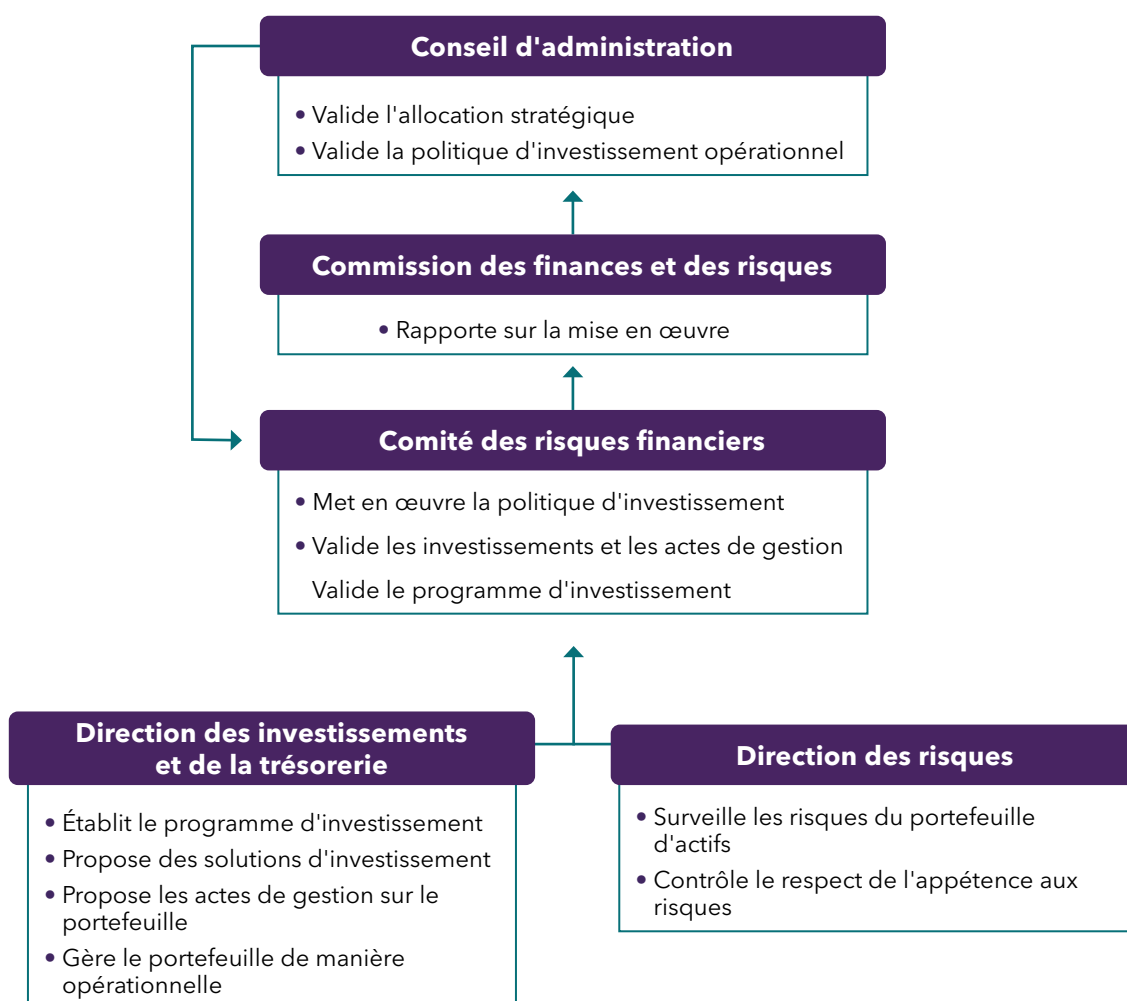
Conseil d'administration

• Valide l'allocation stratégique
• Valide la politique d'investissement opérationnel

Commission des finances et des risques

• Rapporte sur la mise en œuvre

Comité des risques financiers

• Met en œuvre la politique d'investissement
• Valide les investissements et les actes de gestion
Valide le programme d'investissement

Direction des investissements et de la trésorerie

• Établit le programme d'investissement
• Propose des solutions d'investissement
• Propose les actes de gestion sur le portefeuille
• Gère le portefeuille de manière opérationnelle

Direction des risques

• Surveille les risques du portefeuille d'actifs
• Contrôle le respect de l'appétence aux risques